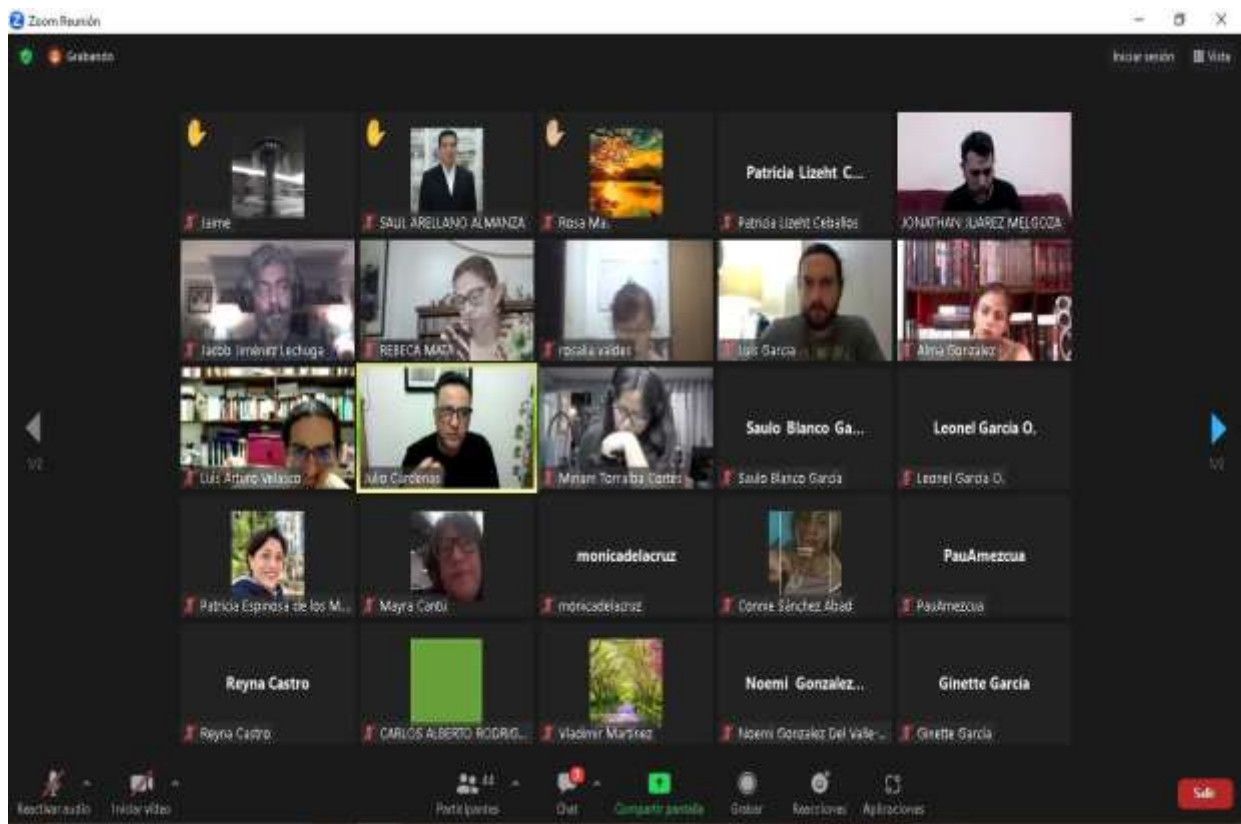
Zoom Reunión

Grabando

Iniciar sesión
Vista

Jaime
SAUL ARELLANO ALMANZA
Rosa Ma.
Patricia Lizeht C...
Patricia Lizeht Ceballos
JONATHAN JUAREZ MELGOZA

Jacob Jiménez Lechuga
REBECA MATA
rosalia valdes
Luis Garcia
Alma Gonzalez

1/2
Luis Arturo Velasco
Julio Cardenas
Miriam Torralba Cortes
Saulo Blanco Ga...
Saulo Blanco Garcia
Leonel Garcia O.
Leonel Garcia O.
1/2

Patricia Espinosa de los M...
Mayra Canbi
monicadelacruz
monicadelacruz
Connie Sánchez Abad
PauAmezcua
PauAmezcua

Reyna Castro
Reyna Castro
CARLOS ALBERTO RODRIG...
Vladimir Martinez
Noemi Gonzalez...
Noemi Gonzalez Del Valle-...
Ginette Garcia
Ginette Garcia

Reactivar audio
Iniciar video
44
Participantes
Chat
Compartir pantalla
Grabar
Reacciones
Aplicaciones
Salir